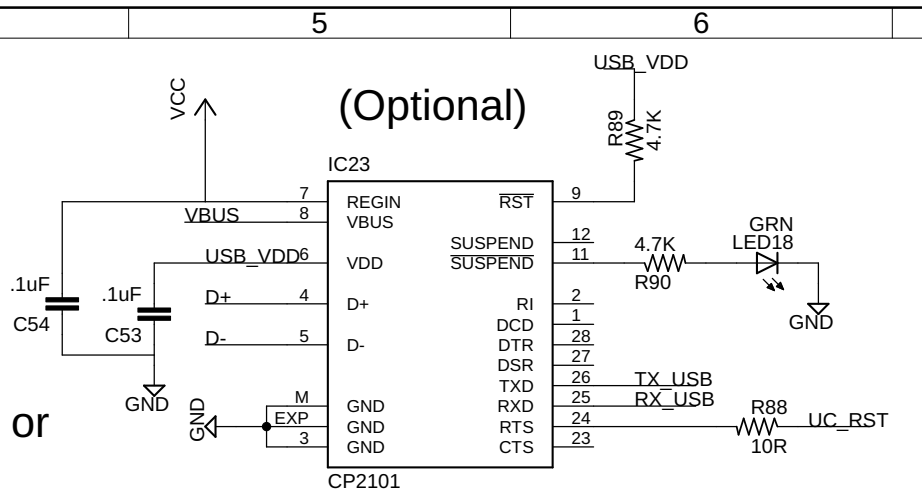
5

6

USB_VDD

VCC

(Optional)

R89
4.7K

IC23

7 REGIN
8 VBUS
VBUS

$\overline{RST}$ 9

USB_VDD 6 VDD

SUSPEND 12
$\overline{SUSPEND}$ 11

4.7K
R90

GRN
LED18

GND

.1uF
C54

.1uF
C53

D+ 4 D+
D- 5 D-

RI 2
DCD 1
DTR 28
DSR 27
TXD 26 TX_USB
RXD 25 RX_USB
RTS 24
CTS 23

R88
10R
UC_RST

GND

or

GND

M GND
EXP GND
3 GND

CP2101